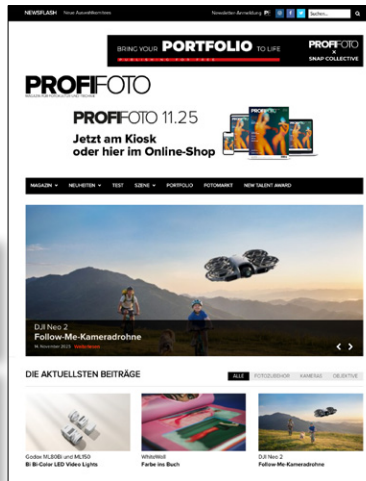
NEWSFLASH Neue Ausstellertermine

Newsletter Anmeldung

Suchen...

BRING YOUR PORTFOLIO TO LIFE

PROFIFOTO × SNAP COLLECTIVE

PROFIFOTO

PROFIFOTO 11.25

Jetzt am Kiosk oder hier im Online-Shop

MAGAZIN NEUHEITEN TEST SZENE PORTFOLIO FOTOMARKT NEW TALENT AWARD

DJI Neo 2

Follow-Me-Kameradrohne

14. November 2025

DIE AKTUELLSTEN BEITRÄGE

ALLE FOTOZUBEHÖR KAMERAS OBJEKTIVE

Godox ML80Bi und ML150

Bi Bi-Color LED Video Lights

WhiteWall

Farbe ins Buch

DJI Neo 2

Follow-Me-Kameradrohne